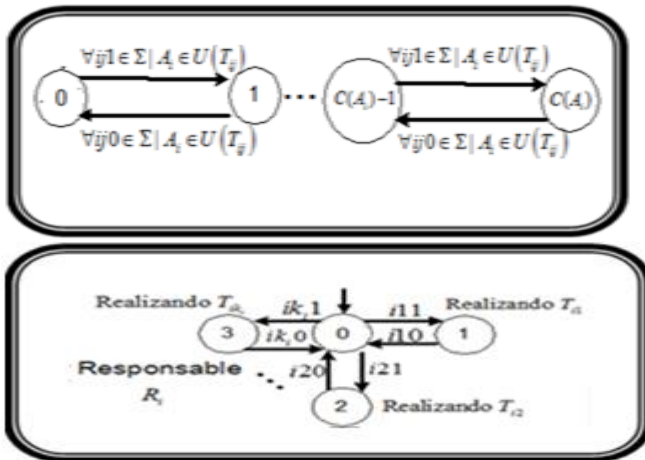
$\forall ij1 \in \Sigma | A_i \in U(T_{ij})$

0

1

$\forall ij0 \in \Sigma | A_i \in U(T_{ij})$

$C(A)-1$

$\forall ij1 \in \Sigma | A_i \in U(T_{ij})$

$C(A)$

$\forall ij0 \in \Sigma | A_i \in U(T_{ij})$

Realizando $T_{ik_i}$

$ik_i1$

$i11$

Realizando $T_{i1}$

3

$ik_i0$

0

$i10$

1

Responsable $R_i$

$i20$

$i21$

2

Realizando $T_{i2}$